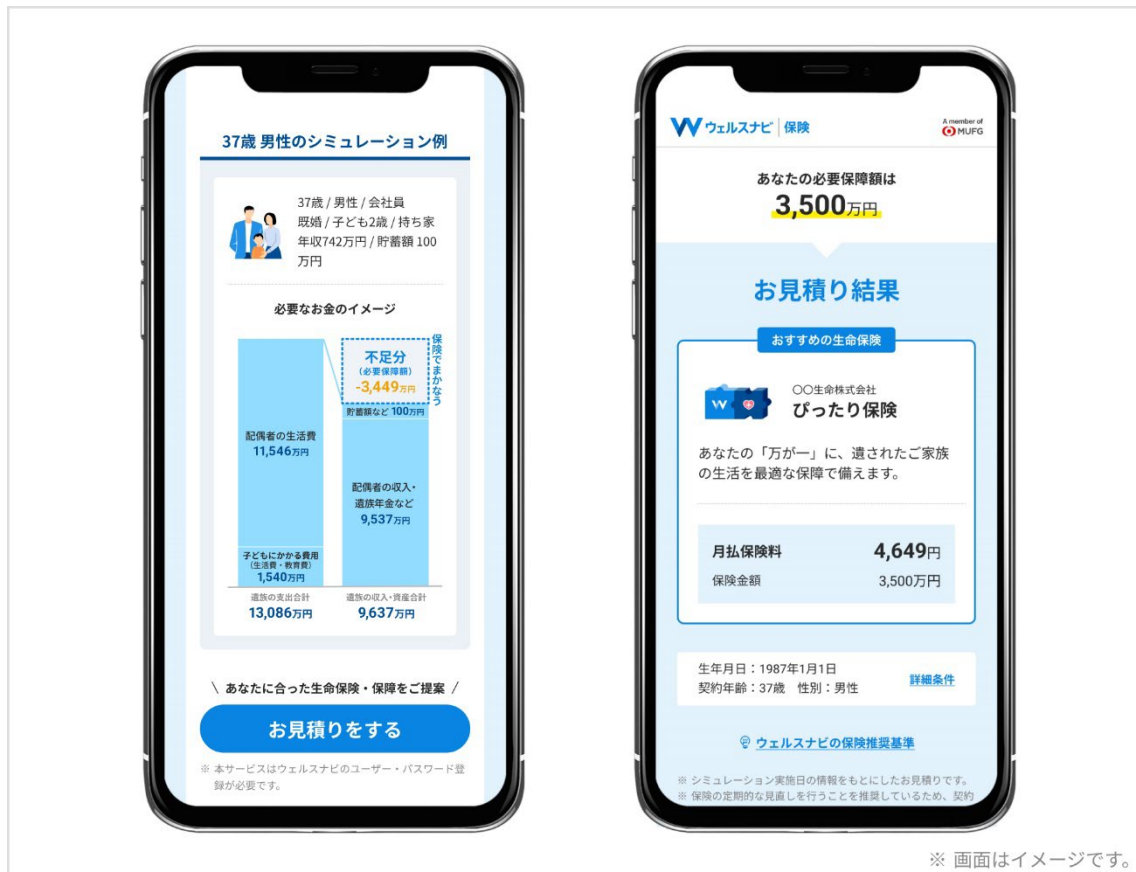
37歳 男性のシミュレーション例

37歳 / 男性 / 会社員
既婚 / 子ども2歳 / 持ち家
年収742万円 / 貯蓄額 100万円

必要なお金のイメージ

不足分
(必要保障額)
-3,449万円

保険でまかなう

貯蓄額など 100万円

配偶者の生活費
11,546万円

配偶者の収入・遺族年金など
9,537万円

子どもにかかる費用
(生活費・教育費)
1,540万円

遺族の支出合計
13,086万円

遺族の収入・資産合計
9,637万円

\ あなたに合った生命保険・保障をご提案 /

お見積りをする

※ 本サービスはウェルスナビのユーザー・パスワード登録が必要です。

ウェルスナビ | 保険

A member of MUFG

あなたの必要保障額は
3,500万円

お見積り結果

おすすめの生命保険

〇〇生命株式会社
ぴったり保険

あなたの「万が一」に、遺されたご家族の生活を最適な保障で備えます。

月払保険料 4,649円
保険金額 3,500万円

生年月日：1987年1月1日
契約年齢：37歳 性別：男性
詳細条件

ウェルスナビの保険推奨基準

※ シミュレーション実施日の情報をもとにしたお見積りです。
※ 保険の定期的な見直しを行うことを推奨しているため、契約

※ 画面はイメージです。